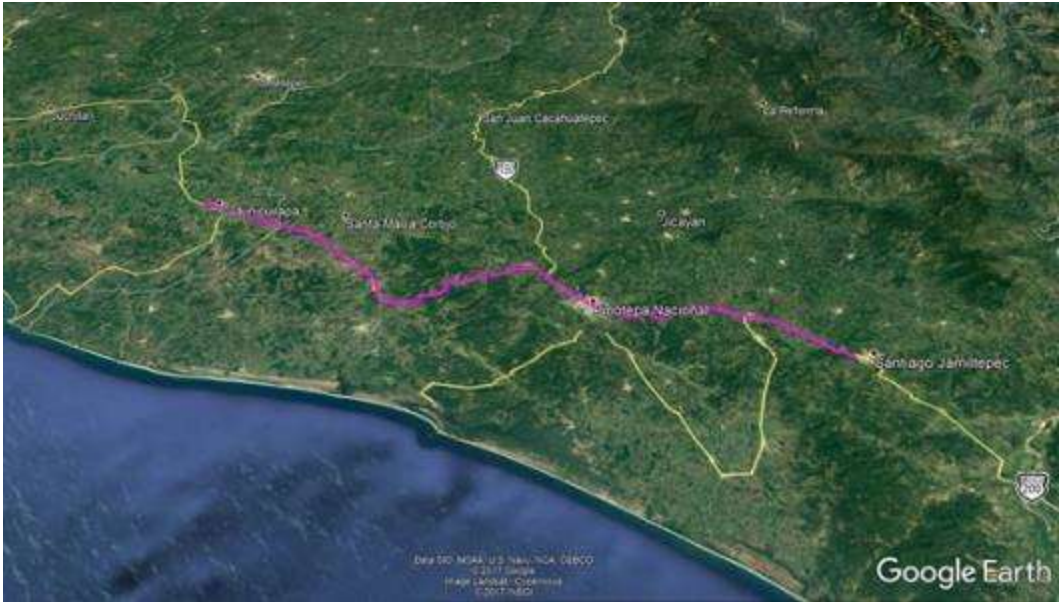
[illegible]

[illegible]

San Juan Cacahuatepec

La Reforma

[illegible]

Santa María Cortijo

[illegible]

Pinotepa Nacional

Santiago Jamiltepec

Data SIO, NOAA, U.S. Navy, NGA, GEBCO
© 2017 Google
Image Landsat / Copernicus
© 2017 INEGI

Google Earth